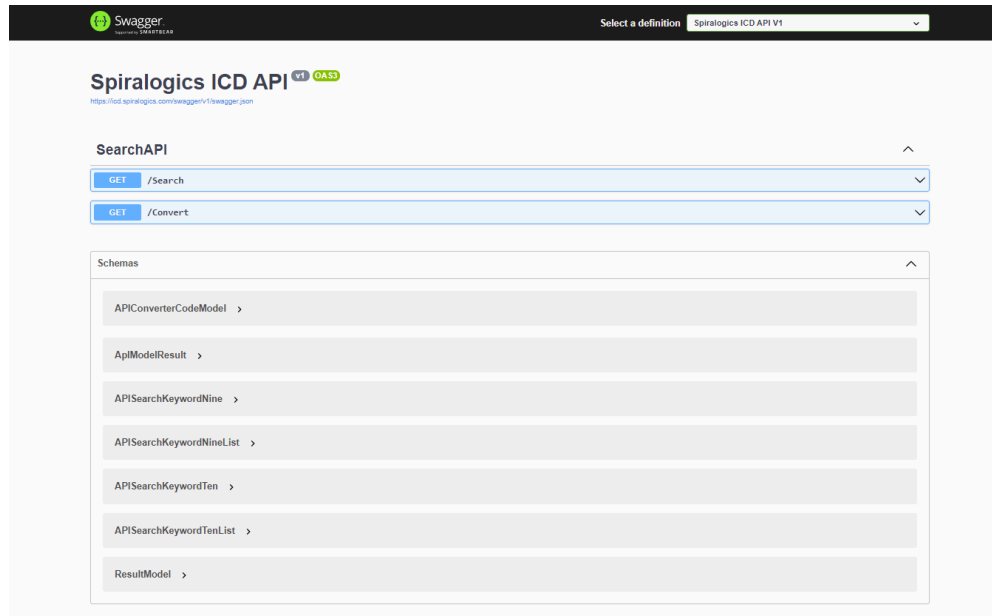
Swagger
Supported by SMARTBEAR

Select a definition Spiralogics ICD API V1

Spiralogics ICD API v1 OAS3
https://icd.spiralogics.com/swagger/v1/swagger.json

SearchAPI

GET /Search

GET /Convert

Schemas

APIConverterCodeModel

AplModelResult

APISearchKeywordNine

APISearchKeywordNineList

APISearchKeywordTen

APISearchKeywordTenList

ResultModel